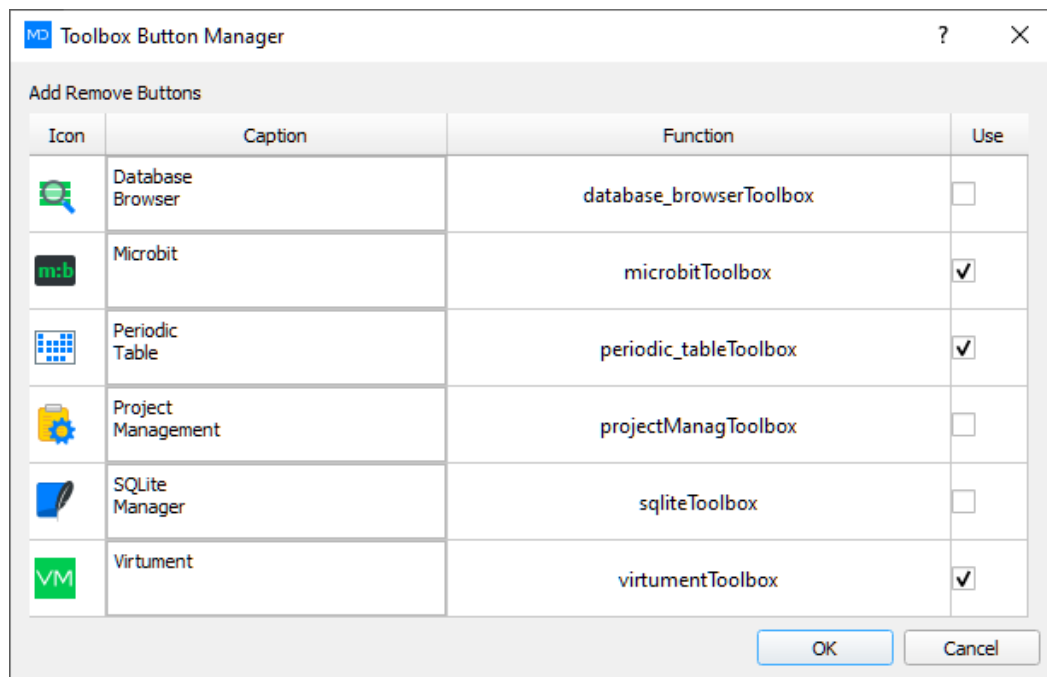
MD Toolbox Button Manager ? ✕

Add Remove Buttons

| Icon | Caption | Function | Use |
|---|---|---|---|
| | Database Browser | database_browserToolbox | ☐ |
| m:b | Microbit | microbitToolbox | ☑ |
| | Periodic Table | periodic_tableToolbox | ☑ |
| | Project Management | projectManagToolbox | ☐ |
| | SQLite Manager | sqliteToolbox | ☐ |
| VM | Virtument | virtumentToolbox | ☑ |

OK Cancel